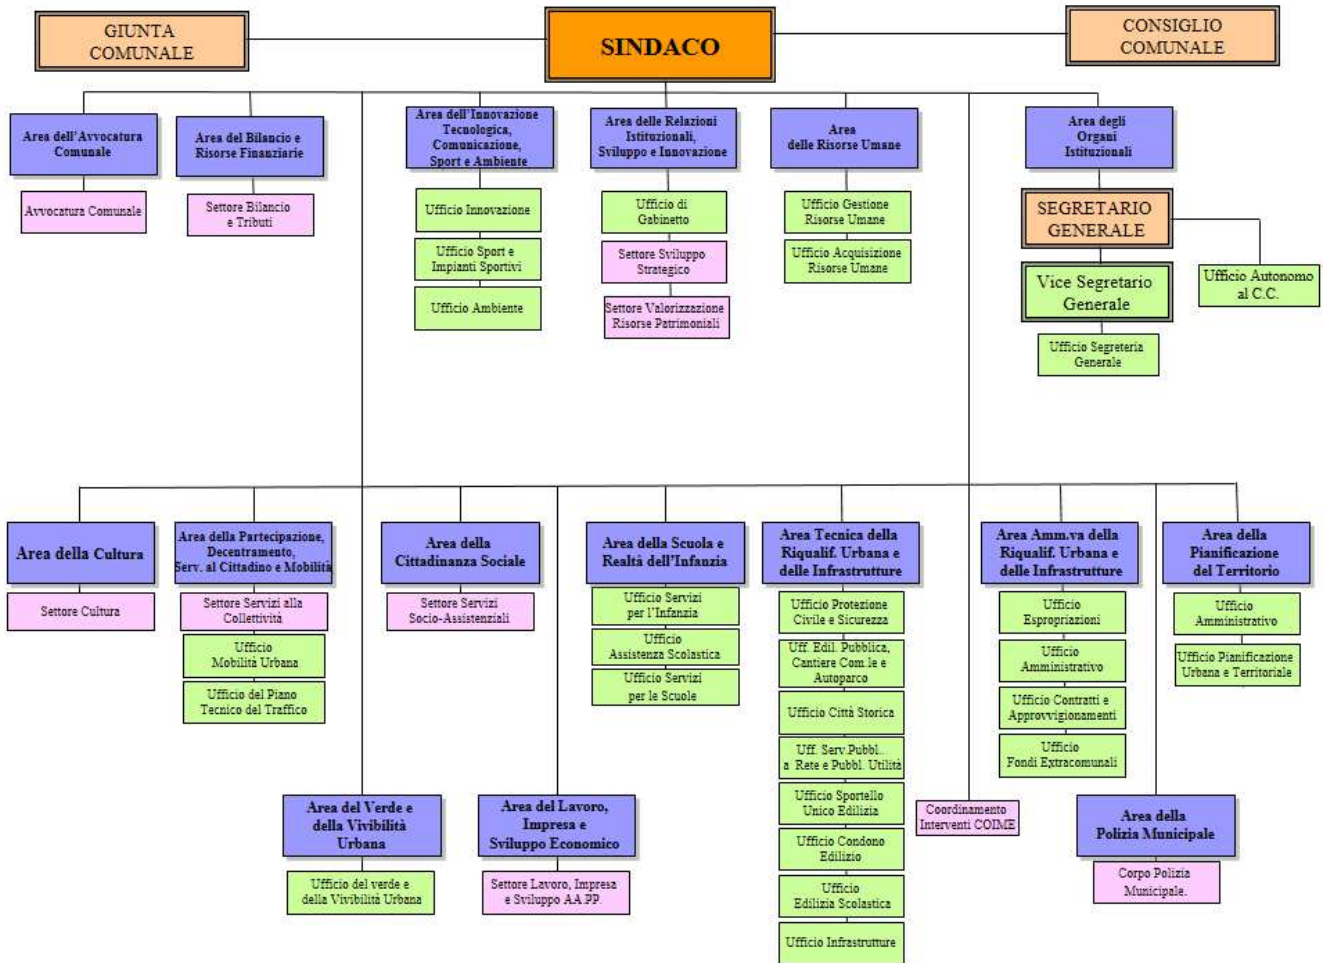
GIUNTA COMUNALE

SINDACO

CONSIGLIO COMUNALE

Area dell'Avvocatura Comunale

Avvocatura Comunale

Area del Bilancio e Risorse Finanziarie

Settore Bilancio e Tributi

Area dell'Innovazione Tecnologica, Comunicazione, Sport e Ambiente

Ufficio Innovazione

Ufficio Sport e Impianti Sportivi

Ufficio Ambiente

Area delle Relazioni Istituzionali, Sviluppo e Innovazione

Ufficio di Gabinetto

Settore Sviluppo Strategico

Settore Valorizzazione Risorse Patrimoniali

Area delle Risorse Umane

Ufficio Gestione Risorse Umane

Ufficio Acquisizione Risorse Umane

Area degli Organi Istituzionali

SEGRETARIO GENERALE

Vice Segretario Generale

Ufficio Segreteria Generale

Ufficio Autonomo al C.C.

Area della Cultura

Settore Cultura

Area della Partecipazione, Decentramento, Serv. al Cittadino e Mobilità

Settore Servizi alla Collettività

Ufficio Mobilità Urbana

Ufficio del Piano Tecnico del Traffico

Area della Cittadinanza Sociale

Settore Servizi Socio-Assistenziali

Area della Scuola e Realtà dell'Infanzia

Ufficio Servizi per l'Infanzia

Ufficio Assistenza Scolastica

Ufficio Servizi per le Scuole

Area Tecnica della Riqualif. Urbana e delle Infrastrutture

Ufficio Protezione Civile e Sicurezza

Uff. Edil. Pubblica, Cantiere Com.le e Autoparco

Ufficio Città Storica

Uff. Serv.Pubbl. a Rete e Pubbl. Utilità

Ufficio Sportello Unico Edilizia

Ufficio Condono Edilizio

Ufficio Edilizia Scolastica

Ufficio Infrastrutture

Area Amm.va della Riqualif. Urbana e delle Infrastrutture

Ufficio Espropriazioni

Ufficio Amministrativo

Ufficio Contratti e Approvvigionamenti

Ufficio Fondi Extracomunali

Area della Pianificazione del Territorio

Ufficio Amministrativo

Ufficio Pianificazione Urbana e Territoriale

Area del Verde e della Vivibilità Urbana

Ufficio del verde e della Vivibilità Urbana

Area del Lavoro, Impresa e Sviluppo Economico

Settore Lavoro, Impresa e Sviluppo AA.PP.

Coordinamento Interventi COIME

Area della Polizia Municipale

Corpo Polizia Municipale.